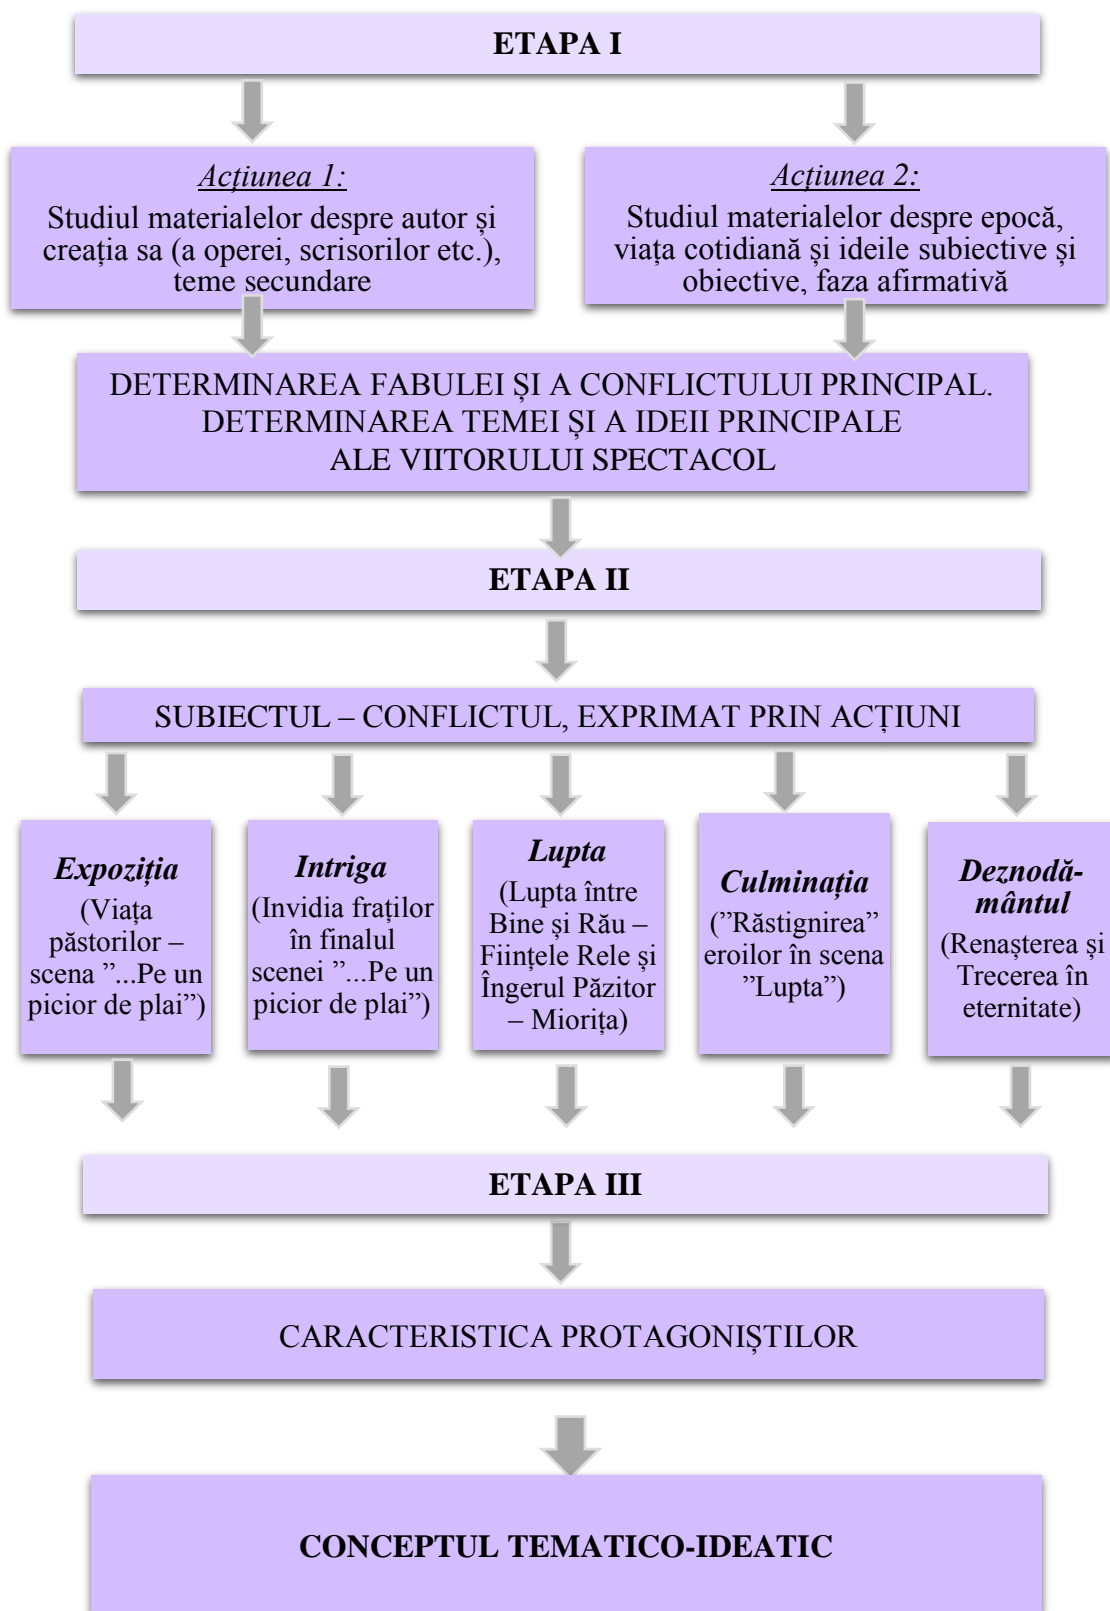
ETAPA I

Acţiunea 1:
Studiul materialelor despre autor şi creaţia sa (a operei, scrisorilor etc.), teme secundare

Acţiunea 2:
Studiul materialelor despre epocă, viața cotidiană şi ideile subiective şi obiective, faza afirmativă

DETERMINAREA FABULEI ŞI A CONFLICTULUI PRINCIPAL. DETERMINAREA TEMEI ŞI A IDEII PRINCIPALE ALE VIITORULUI SPECTACOL

ETAPA II

SUBIECTUL – CONFLICTUL, EXPRIMAT PRIN ACȚIUNI

Expoziția
(Viața păstorilor – scena ”...Pe un picior de plai”)

Intriga
(Invidia fraților în finalul scenei ”...Pe un picior de plai”)

Lupta
(Lupta între Bine şi Rău – Fiinţele Rele şi Îngerul Păzitor – Miorița)

Culminația
(”Răstignirea” eroilor în scena ”Lupta”)

Deznodă-mântul
(Renaşterea şi Trecerea în eternitate)

ETAPA III

CARACTERISTICA PROTAGONIŞTILOR

CONCEPTUL TEMATICO-IDEATIC